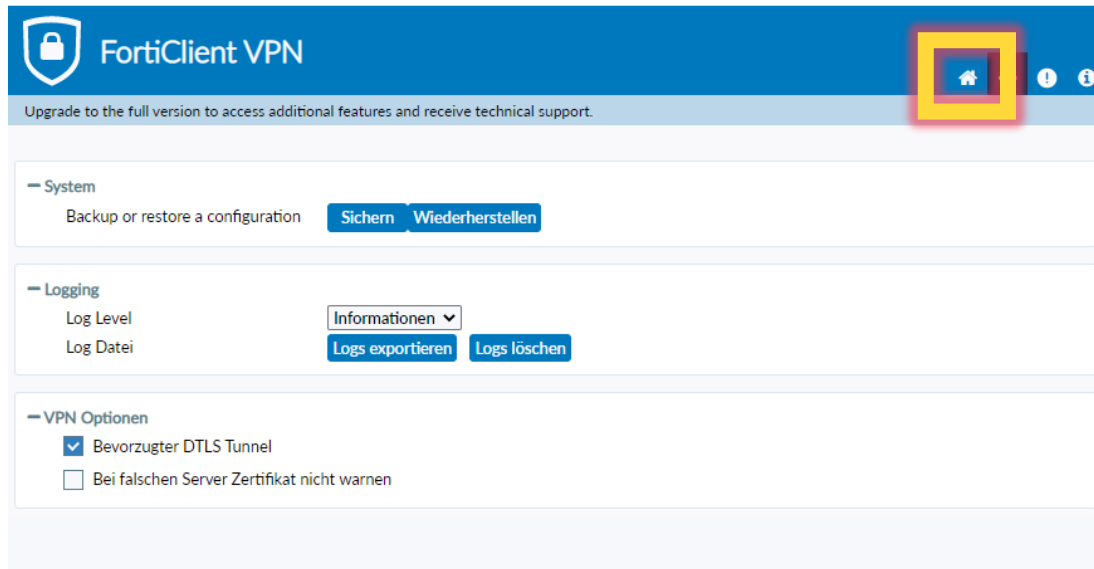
FortiClient VPN

Upgrade to the full version to access additional features and receive technical support.

— System

Backup or restore a configuration Sichern Wiederherstellen

— Logging

Log Level Informationen

Log Datei Logs exportieren Logs löschen

— VPN Optionen

Bevorzugter DTLS Tunnel

Bei falschen Server Zertifikat nicht warnen